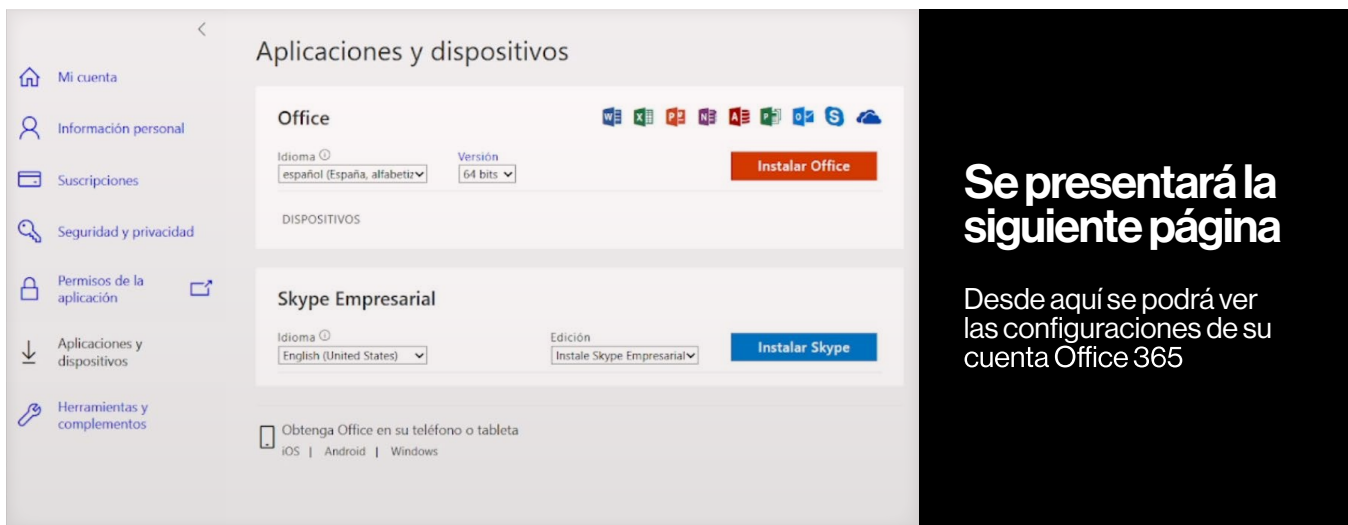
Mi cuenta

Información personal

Suscripciones

Seguridad y privacidad

Permisos de la aplicación

Aplicaciones y dispositivos

Herramientas y complementos

Aplicaciones y dispositivos

Office

Idioma
español (España, alfabetiz

Versión
64 bits

Instalar Office

DISPOSITIVOS

Skype Empresarial

Idioma
English (United States)

Edición
Instale Skype Empresarial

Instalar Skype

Obtenga Office en su teléfono o tableta
iOS | Android | Windows

Se presentará la siguiente página

Desde aquí se podrá ver las configuraciones de su cuenta Office 365